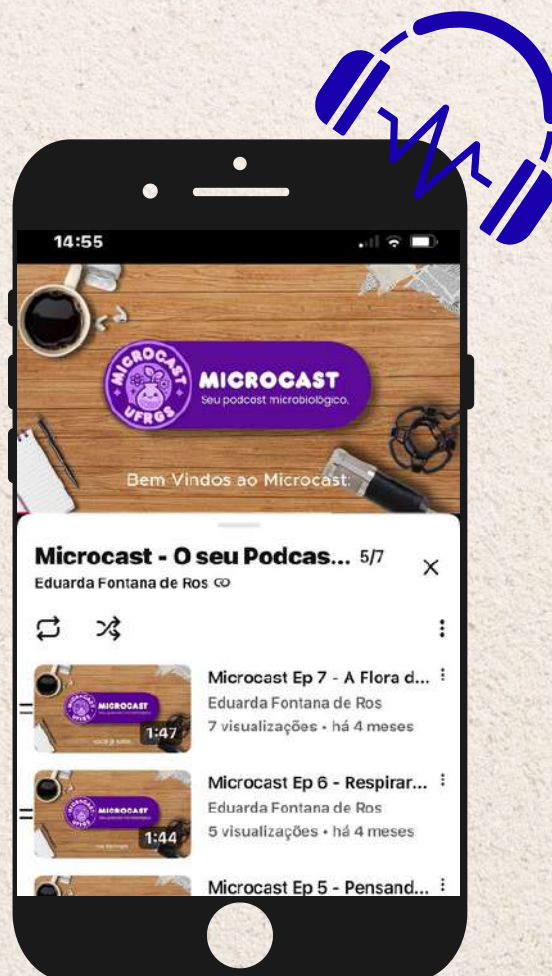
14:55

MICROCAST UFRGS

MICROCAST
Seu podcast microbiológico.

Bem Vindos ao Microcast.

Microcast - O seu Podcas... 5/7
Eduarda Fontana de Ros

Microcast Ep 7 - A Flora d...
Eduarda Fontana de Ros
7 visualizações • há 4 meses
1:47

Microcast Ep 6 - Respirar...
Eduarda Fontana de Ros
5 visualizações • há 4 meses
1:44

Microcast Ep 5 - Pensand...